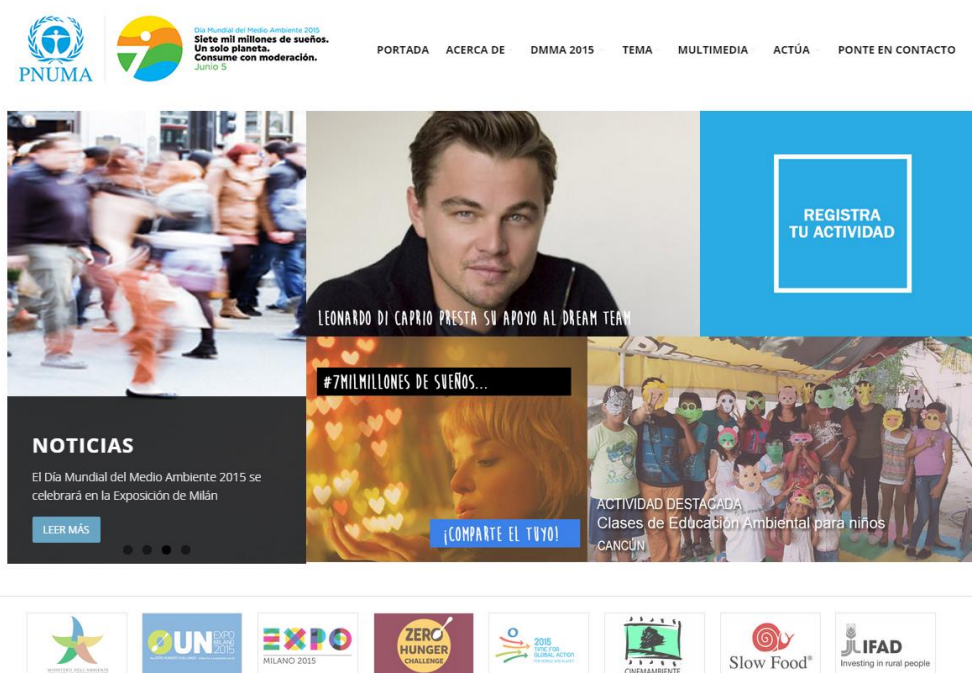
PNUMA

Día Mundial del Medio Ambiente 2015
Siete mil millones de sueños.
Un solo planeta.
Consume con moderación.
Junio 5

PORTADA ACERCA DE DMMA 2015 TEMA MULTIMEDIA ACTÚA PONTE EN CONTACTO

LEONARDO DI CAPRIO PRESTA SU APOYO AL DREAM TEAM

REGISTRA TU ACTIVIDAD

NOTICIAS

El Día Mundial del Medio Ambiente 2015 se celebrará en la Exposición de Milán

LEER MÁS

#7MILMILLONES DE SUEÑOS...

¡COMPARTE EL TUYO!

ACTIVIDAD DESTACADA
Clases de Educación Ambiental para niños
CANCÚN

UN EXPO MILANO 2015

EXPO MILANO 2015

ZERO HUNGER CHALLENGE

2015 TIME FOR GLOBAL ACTION

CINEMAMBIENTE

Slow Food®

IFAD Investing in rural people